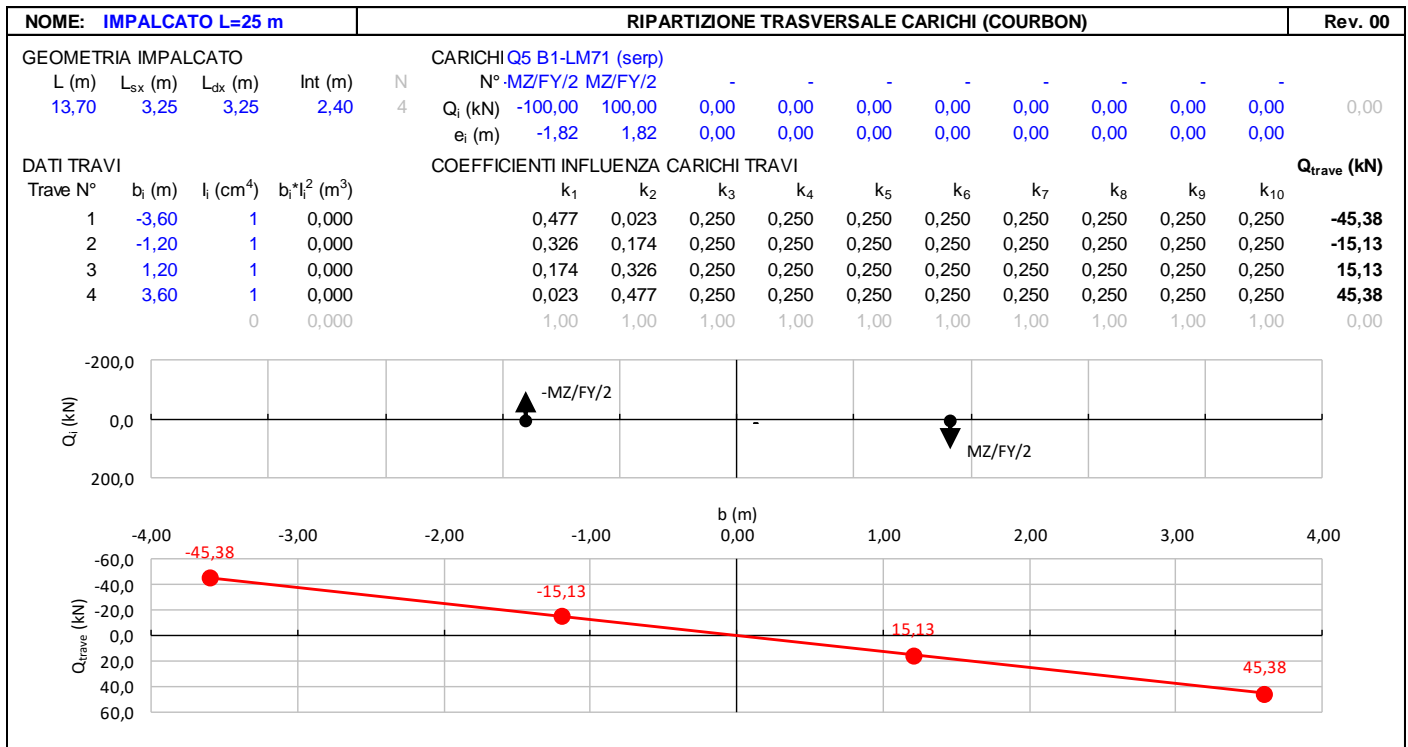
NOME: IMPALCATO L=25 m | RIPARTIZIONE TRASVERSALE CARICHI (COURBON) | Rev. 00

GEOMETRIA IMPALCATO

| L (m) | $L_{sx}$ (m) | $L_{dx}$ (m) | Int (m) | N |
|---|---|---|---|---|
| 13,70 | 3,25 | 3,25 | 2,40 | 4 |

CARICHI Q5 B1-LM71 (serp)

| N° | MZ/FY/2 | MZ/FY/2 | - | - | - | - | - | - | - | - | |
|---|---|---|---|---|---|---|---|---|---|---|---|
| $Q_i$ (kN) | -100,00 | 100,00 | 0,00 | 0,00 | 0,00 | 0,00 | 0,00 | 0,00 | 0,00 | 0,00 | 0,00 |
| $e_i$ (m) | -1,82 | 1,82 | 0,00 | 0,00 | 0,00 | 0,00 | 0,00 | 0,00 | 0,00 | 0,00 | |

DATI TRAVI | COEFFICIENTI INFLUENZA CARICHI TRAVI

| Trave N° | $b_i$ (m) | $I_i$ ($cm^4$) | $b_i*I_i^2$ ($m^3$) | $k_1$ | $k_2$ | $k_3$ | $k_4$ | $k_5$ | $k_6$ | $k_7$ | $k_8$ | $k_9$ | $k_{10}$ | $Q_{trave}$ (kN) |
|---|---|---|---|---|---|---|---|---|---|---|---|---|---|---|
| 1 | -3,60 | 1 | 0,000 | 0,477 | 0,023 | 0,250 | 0,250 | 0,250 | 0,250 | 0,250 | 0,250 | 0,250 | 0,250 | -45,38 |
| 2 | -1,20 | 1 | 0,000 | 0,326 | 0,174 | 0,250 | 0,250 | 0,250 | 0,250 | 0,250 | 0,250 | 0,250 | 0,250 | -15,13 |
| 3 | 1,20 | 1 | 0,000 | 0,174 | 0,326 | 0,250 | 0,250 | 0,250 | 0,250 | 0,250 | 0,250 | 0,250 | 0,250 | 15,13 |
| 4 | 3,60 | 1 | 0,000 | 0,023 | 0,477 | 0,250 | 0,250 | 0,250 | 0,250 | 0,250 | 0,250 | 0,250 | 0,250 | 45,38 |
| | | 0 | 0,000 | 1,00 | 1,00 | 1,00 | 1,00 | 1,00 | 1,00 | 1,00 | 1,00 | 1,00 | 1,00 | 0,00 |

-200,0
$Q_i$ (kN)
0,0
200,0
-MZ/FY/2
-
MZ/FY/2

b (m)
-4,00 -3,00 -2,00 -1,00 0,00 1,00 2,00 3,00 4,00

-60,0
-40,0
-20,0
0,0
20,0
40,0
60,0
$Q_{trave}$ (kN)
-45,38
-15,13
15,13
45,38